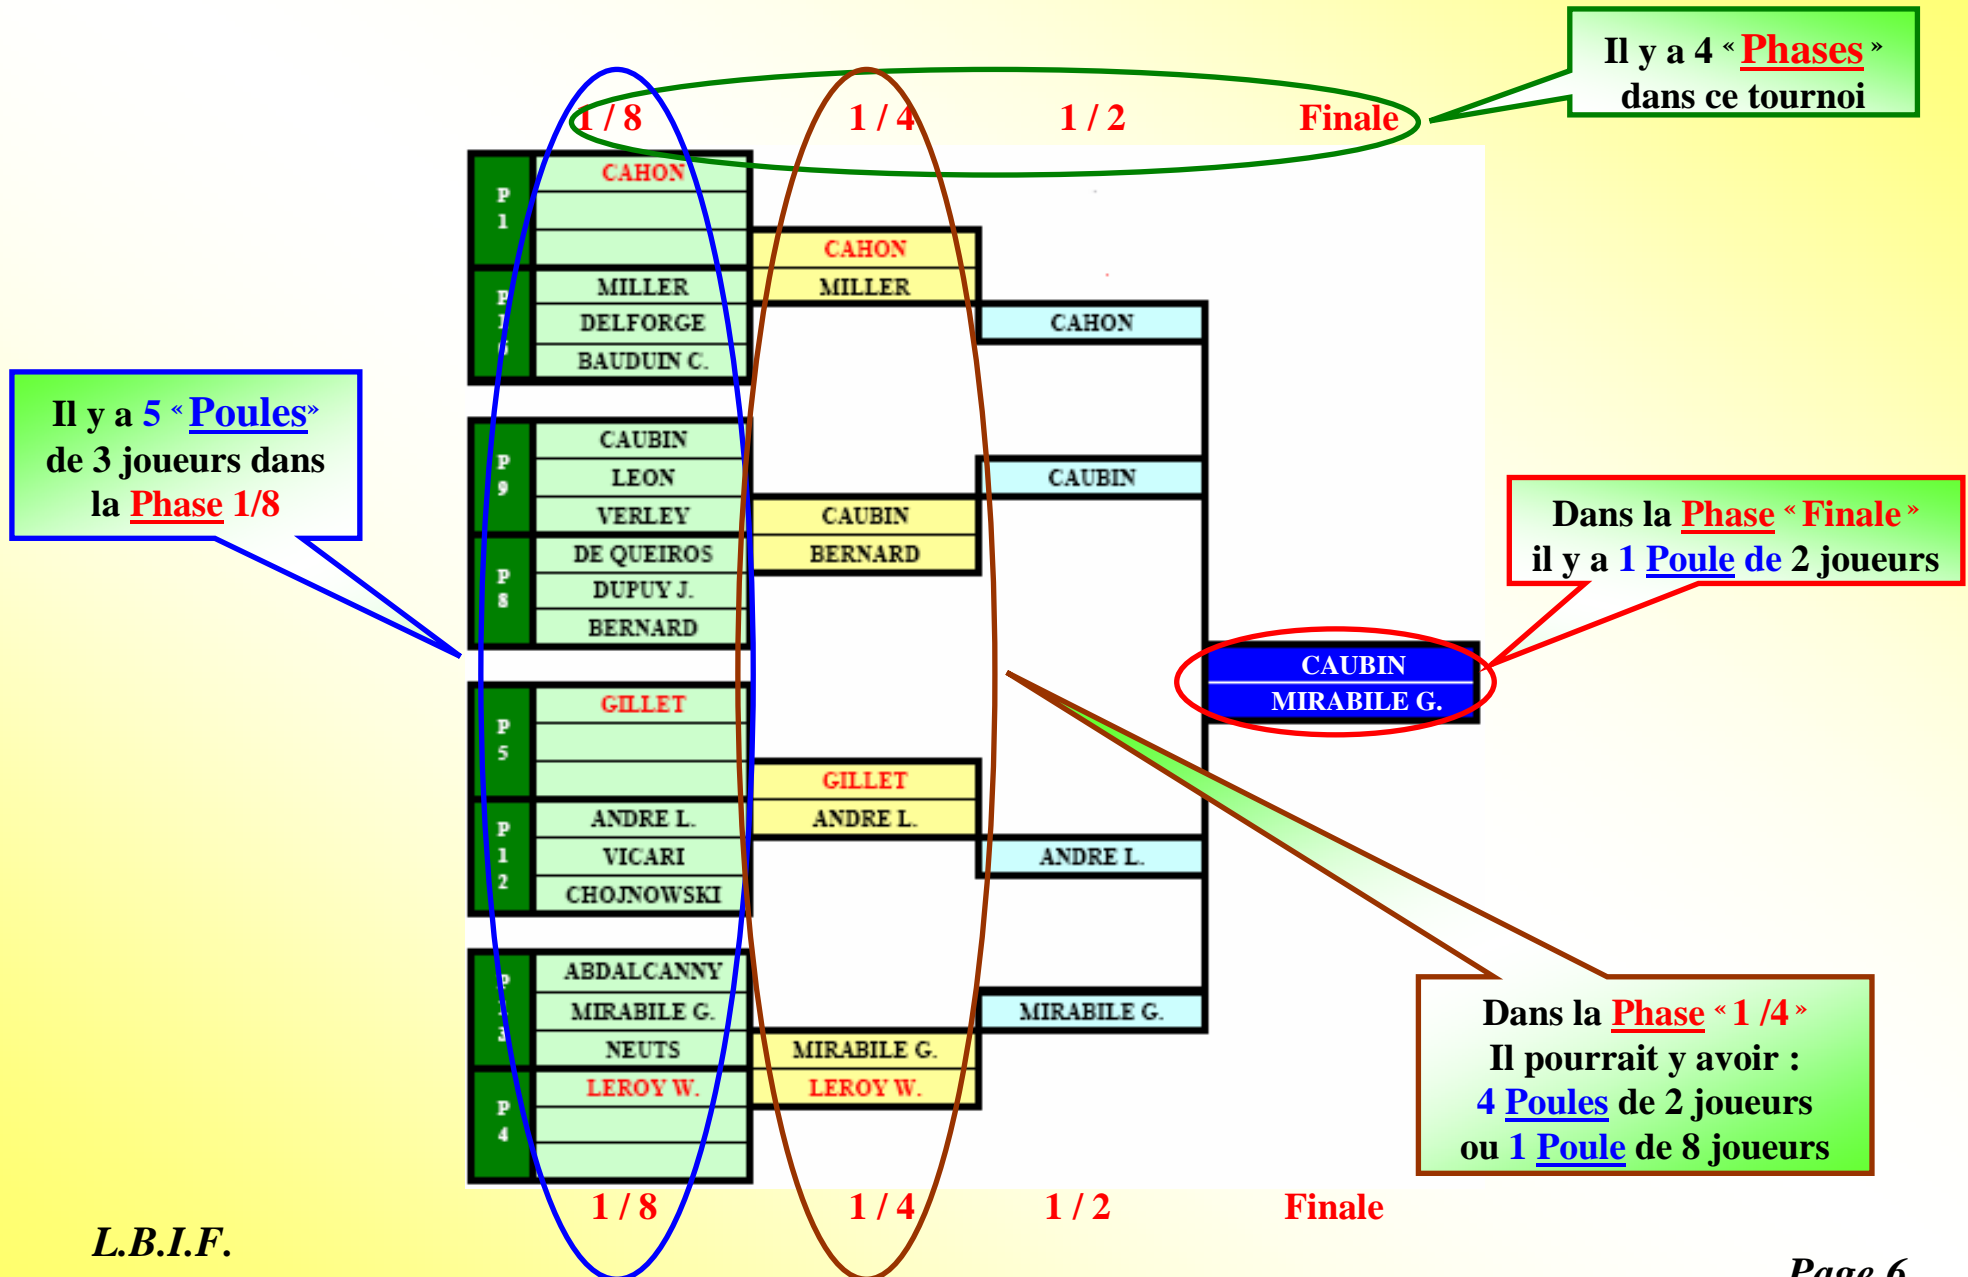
1 / 8 1 / 4 1 / 2 Finale

Il y a 4 « Phases » dans ce tournoi

P 1
CAHON

P 1 5
MILLER
DELFORGE
BAUDUIN C.

CAHON
MILLER

CAHON

Il y a 5 « Poules» de 3 joueurs dans la Phase 1/8

P 9
CAUBIN
LEON
VERLEY

P 8
DE QUEIROS
DUPUY J.
BERNARD

CAUBIN
BERNARD

CAUBIN

Dans la Phase « Finale » il y a 1 Poule de 2 joueurs

CAUBIN
MIRABILE G.

P 5
GILLET

P 1 2
ANDRE L.
VICARI
CHOJNOWSKI

GILLET
ANDRE L.

ANDRE L.

P 3
ABDALCANNY
MIRABILE G.
NEUTS

P 4
LEROY W.

MIRABILE G.
LEROY W.

MIRABILE G.

Dans la Phase « 1 /4 » Il pourrait y avoir : 4 Poules de 2 joueurs ou 1 Poule de 8 joueurs

1 / 8 1 / 4 1 / 2 Finale

L.B.I.F.

Page 6